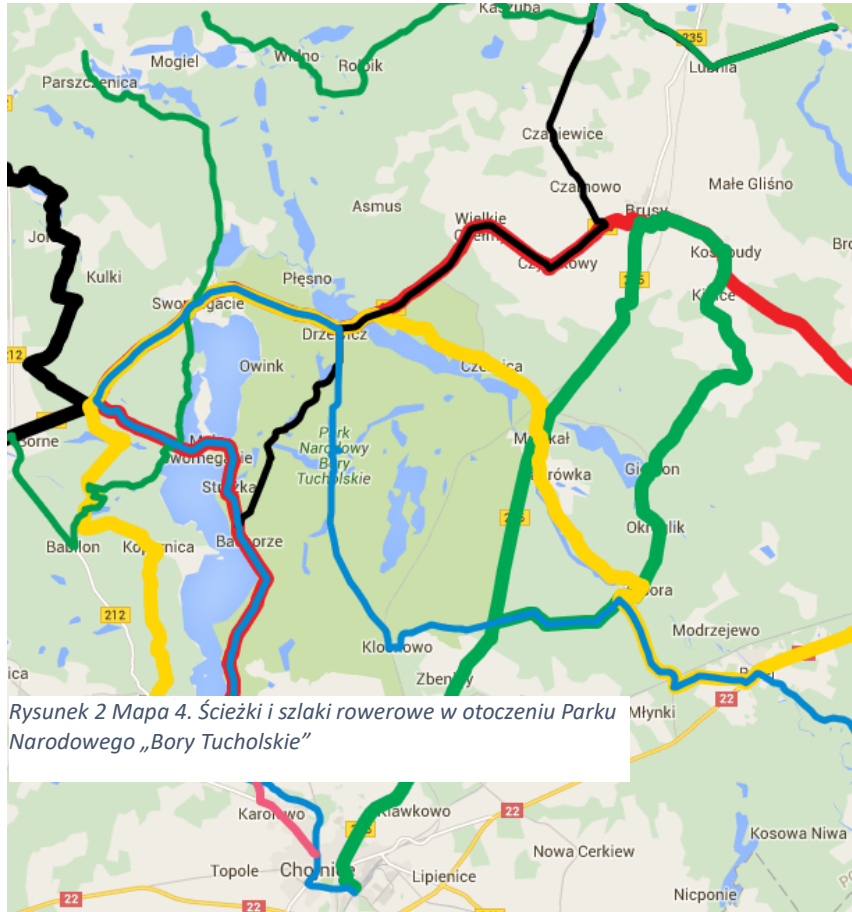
Kaszuba
235
Mogiel
Wielno
Rolbik
Lubnia
Parszczenica
Czapiewice
Czarnowo
Małe Gliśno
Asmus
Wielkie Chełmy
Brusy
Czyczkowy
Kosobudy
Bro
Jo
Kulki
Płęsno
235
Kinice
Swornegacie
212
Drzewicz
Owink
Czernica
Borne
Park Narodowy Bory Tucholskie
Męcikał
Swornegacie
Gierłon
Struga
Zgrówka
Babilon
Kopernica
Okręglik
Bachorze
235
Leśno
212
Modrzejewo
Klosnowo
ica
Zbeny
22
Młynki
Rysunek 2 Mapa 4. Ścieżki i szlaki rowerowe w otoczeniu Parku Narodowego „Bory Tucholskie"
Karolewo
Krawkowo
22
Kosowa Niwa
Nowa Cerkiew
Topole
Chojnice
Lipienice
22
22
Nicponie